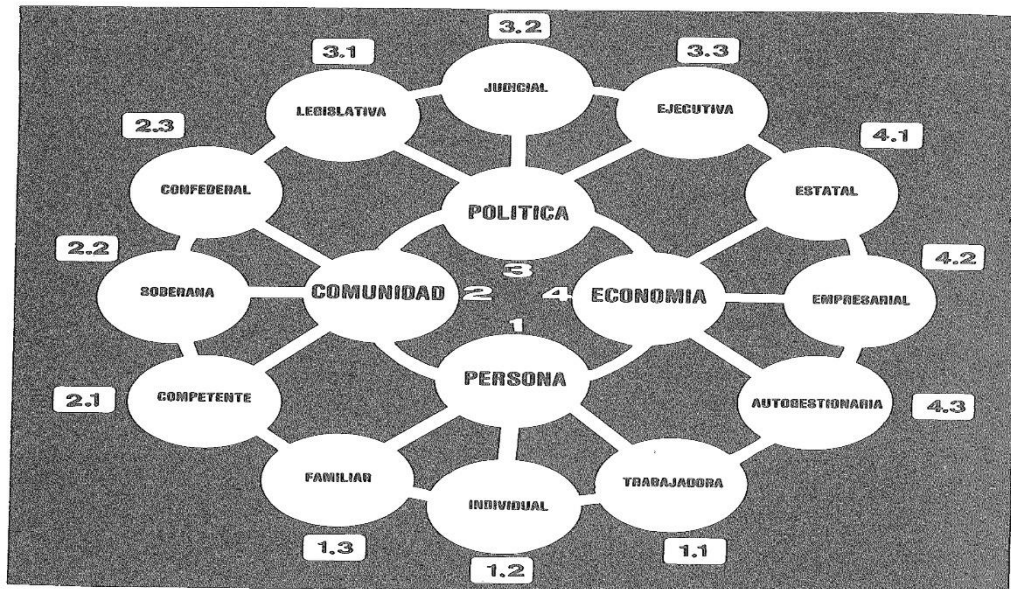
3.2
JUDICIAL
3.1
LEGISLATIVA
3.3
EJECUTIVA
2.3
CONFEDERAL
4.1
ESTATAL
POLITICA
2.2
SOBERANA
3
COMUNIDAD
2
4
ECONOMIA
4.2
EMPRESARIAL
1
PERSONA
2.1
COMPETENTE
AUTOGESTIONARIA
4.3
FAMILIAR
INDIVIDUAL
TRABAJADORA
1.3
1.2
1.1